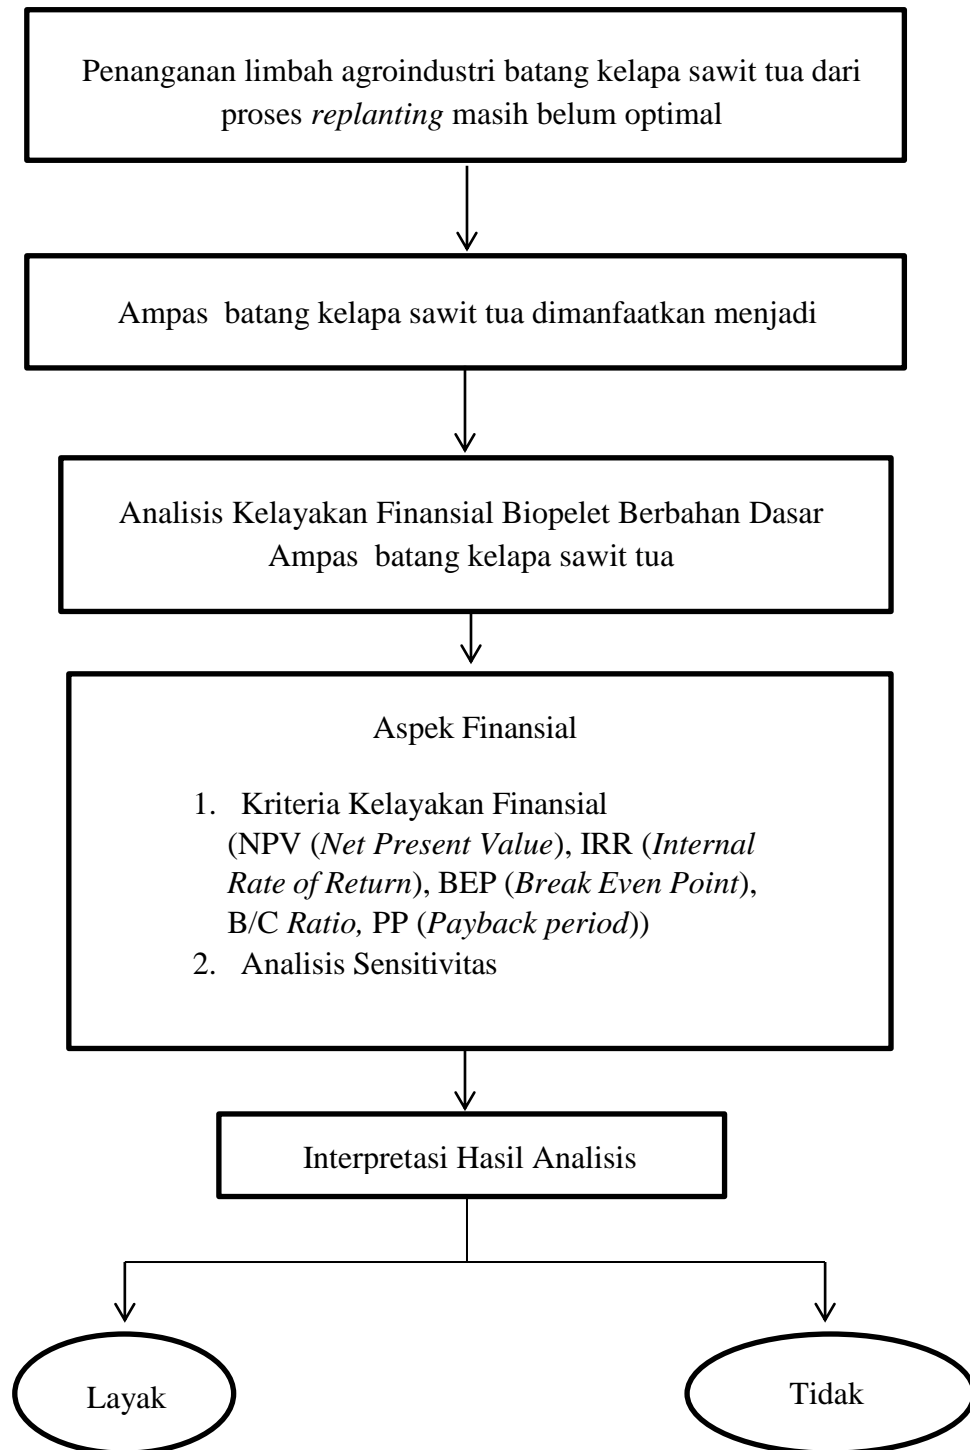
Penanganan limbah agroindustri batang kelapa sawit tua dari proses *replanting* masih belum optimal

Ampas  batang kelapa sawit tua dimanfaatkan menjadi

Analisis Kelayakan Finansial Biopelet Berbahan Dasar Ampas  batang kelapa sawit tua

Aspek Finansial

1. Kriteria Kelayakan Finansial (NPV (*Net Present Value*), IRR (*Internal Rate of Return*), BEP (*Break Even Point*), B/C *Ratio,* PP (*Payback period*))
2. Analisis Sensitivitas

Interpretasi Hasil Analisis

Layak

Tidak